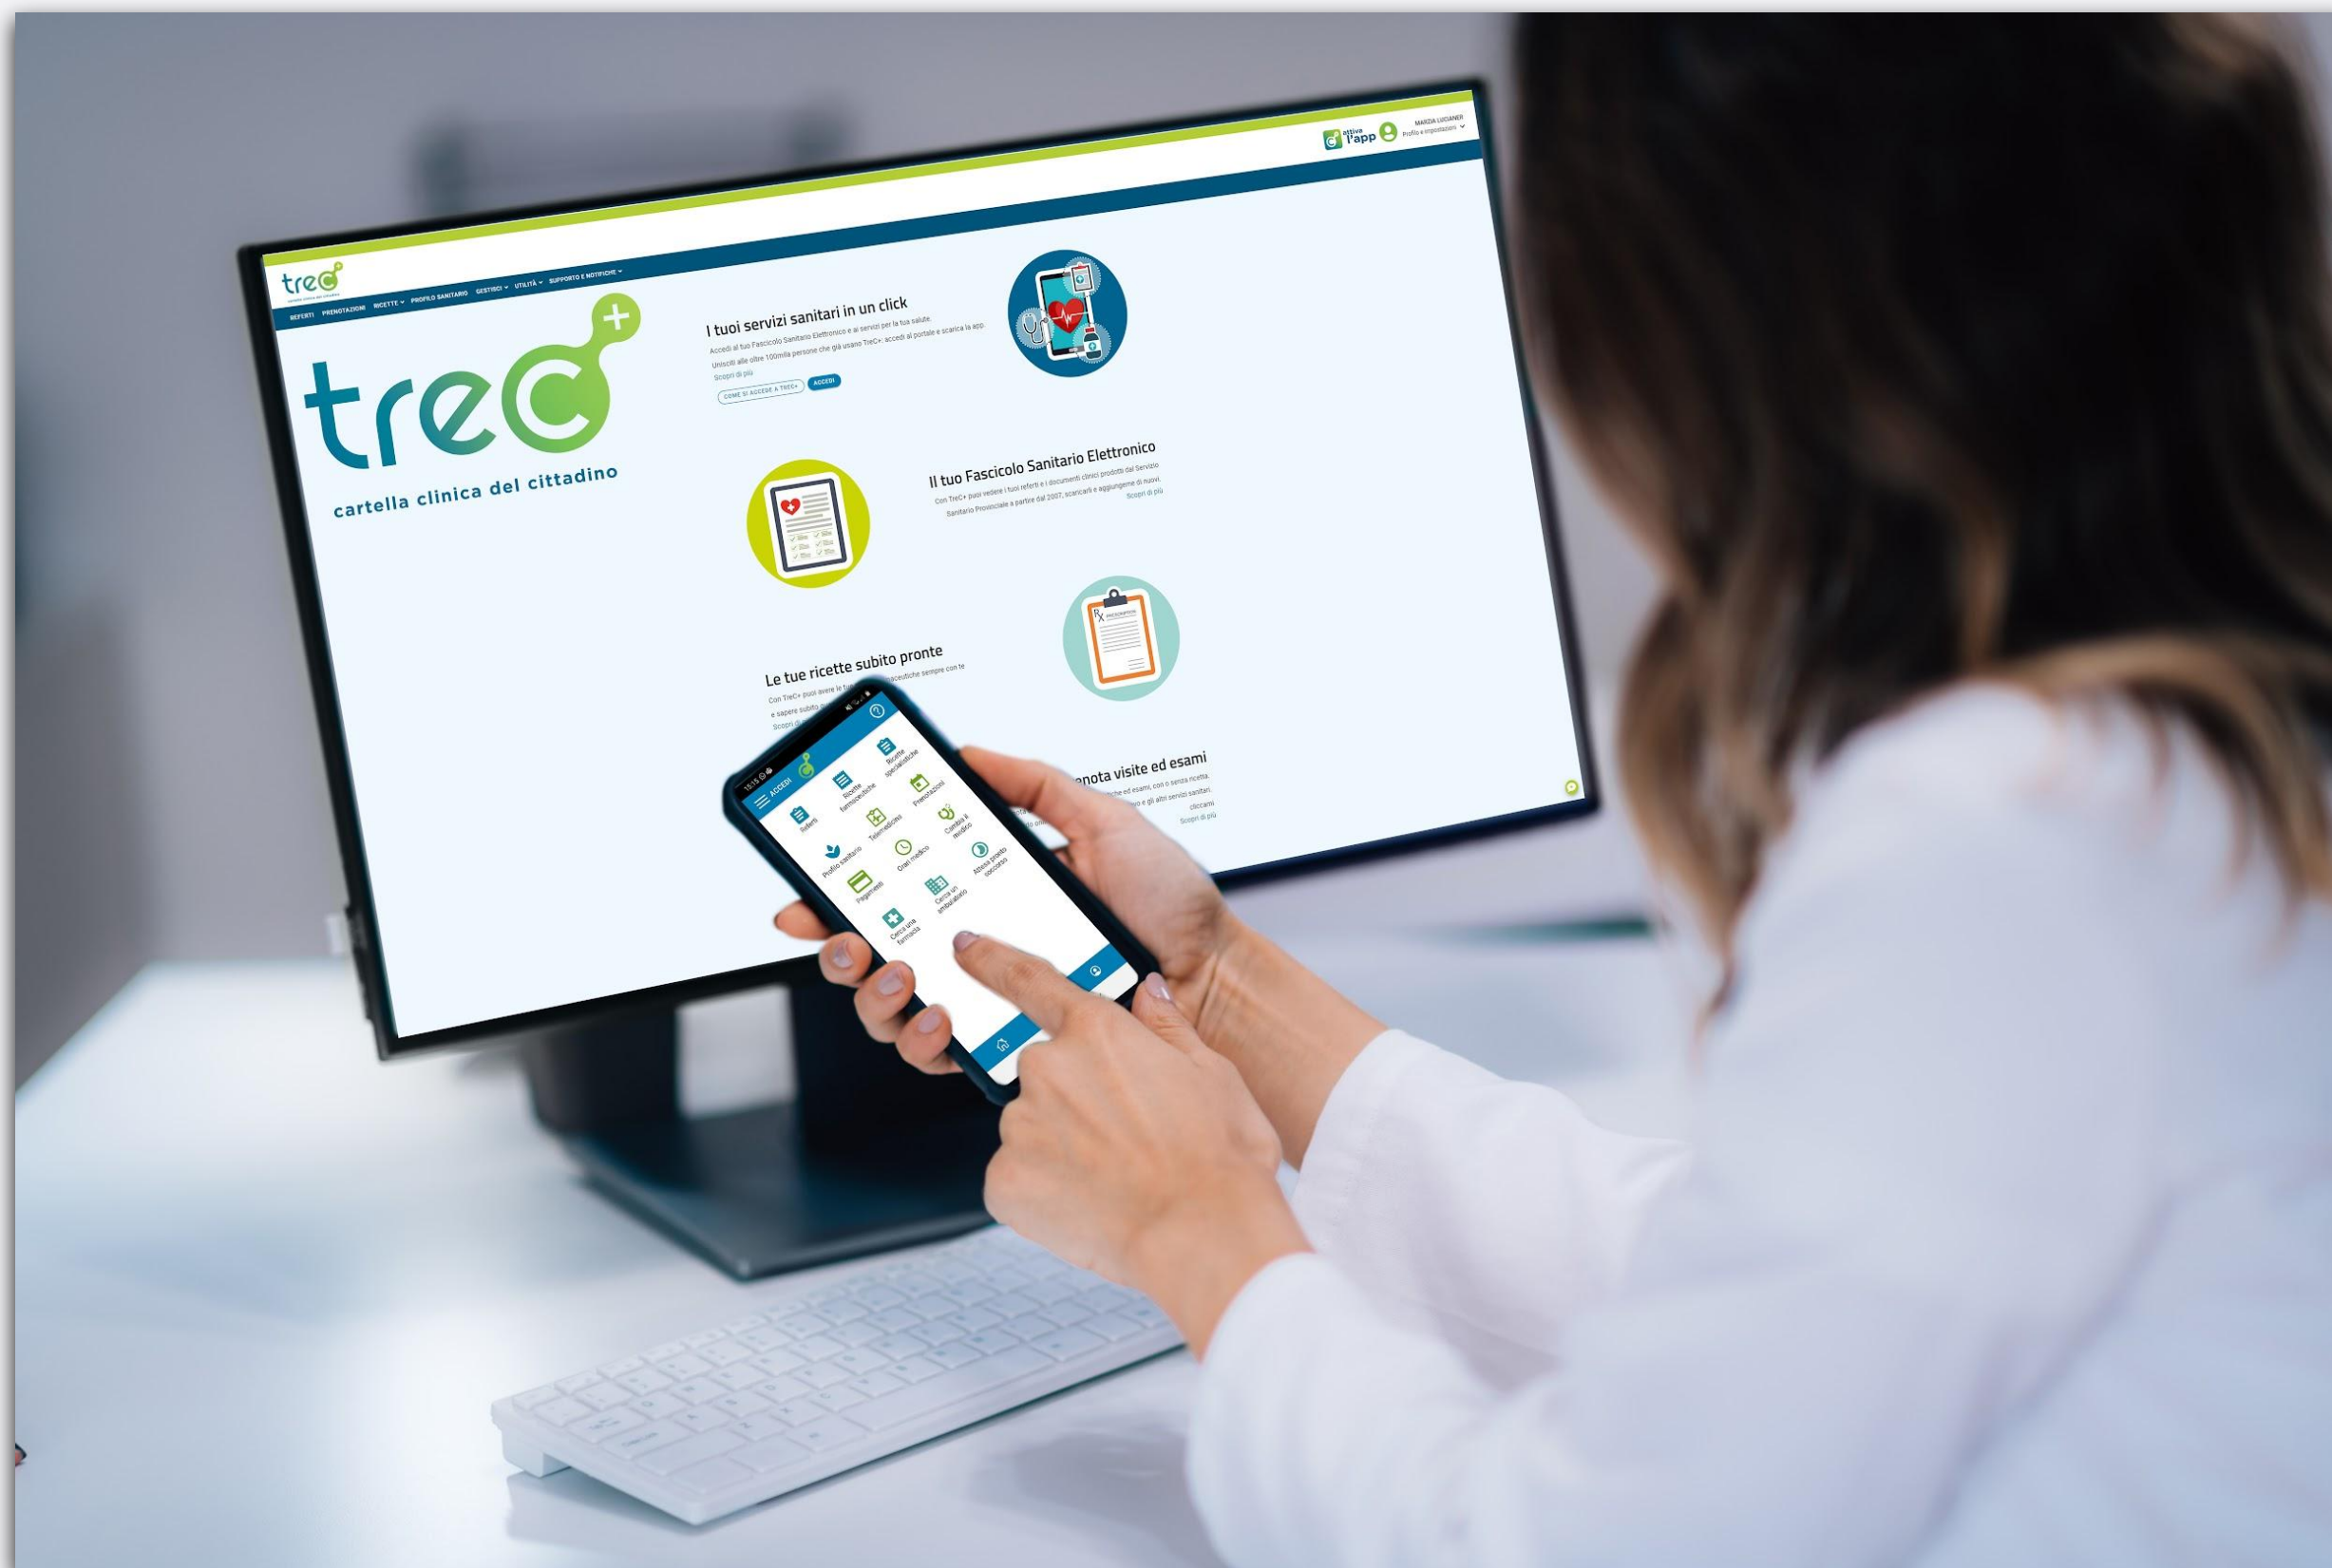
attiva l'app
MARZIA LUCIANER
Profilo e impostazioni

trec
REFERTI PRENOTAZIONI RICETTE PROFILO SANITARIO GESTISCI UTILITÀ SUPPORTO E NOTIFICHE

trec+
cartella clinica del cittadino

I tuoi servizi sanitari in un click
Accedi al tuo Fascicolo Sanitario Elettronico e ai servizi per la tua salute.
Unisciti alle oltre 100mila persone che già usano TreC+: accedi al portale e scarica la app.
Scopri di più
COME SI ACCEDE A TREC+ ACCEDI

Il tuo Fascicolo Sanitario Elettronico
Con TreC+ puoi vedere i tuoi referti e i documenti clinici prodotti dal Servizio Sanitario Provinciale a partire dal 2007, scaricarli e aggiungerne di nuovi.
Scopri di più

Le tue ricette subito pronte
Con TreC+ puoi avere le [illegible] farmaceutiche sempre con te e sapere subito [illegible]
Scopri di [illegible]

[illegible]enota visite ed esami
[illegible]che ed esami, con o senza ricetta, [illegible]o e gli altri servizi sanitari. cliccami
Scopri di più

15:15
ACCEDI
Referti
Ricette farmaceutiche
Ricette specialistiche
Telemedicina
Prenotazioni
Profilo sanitario
Orari medico
Cambia il medico
Pagamenti
Cerca un ambulatorio
Attesa pronto soccorso
Cerca una farmacia